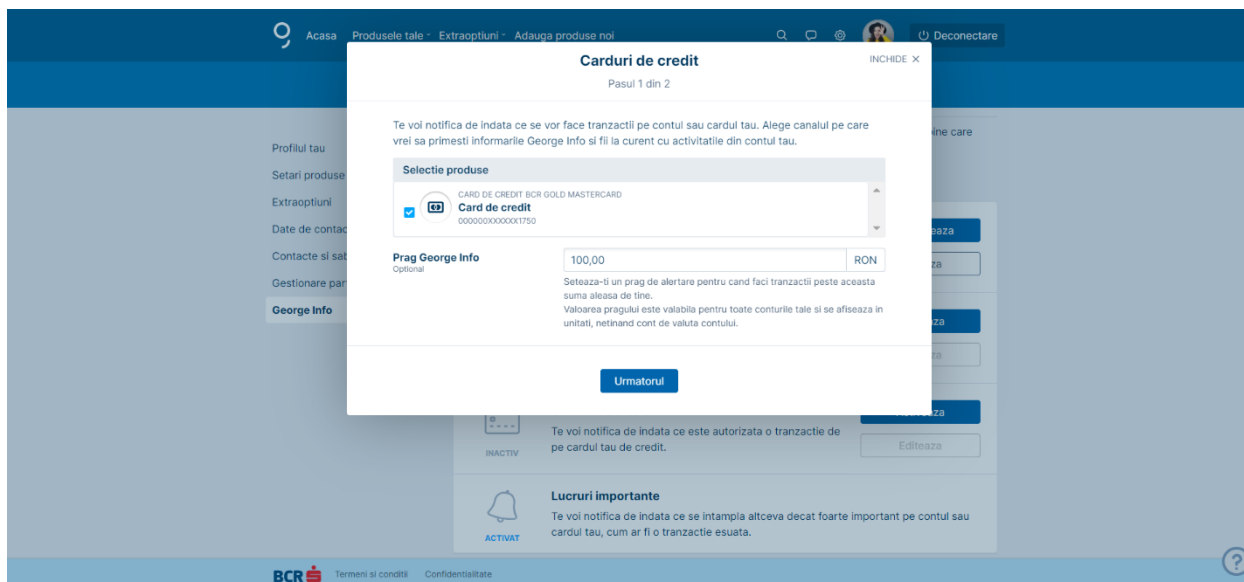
Acasa Produsele tale Extraoptiuni Adauga produse noi Deconectare

Carduri de credit
Pasul 1 din 2
INCHIDE ×

Te voi notifica de indata ce se vor face tranzactii pe contul sau cardul tau. Alege canalul pe care vrei sa primesti informariile George Info si fii la curent cu activitatile din contul tau.

Selectie produse

CARD DE CREDIT BCR GOLD MASTERCARD
Card de credit
000000XXXXXX1750

Prag George Info
Optional

100,00 RON

Seteaza-ti un prag de alertare pentru cand faci tranzactii peste aceasta suma aleasa de tine.
Valoarea pragului este valabila pentru toate conturile tale si se afiseaza in unitati, netinand cont de valuta contului.

Urmatorul

Profilul tau
Setari produse
Extraoptiuni
Date de contac
Contacte si sab
Gestionare par
George Info

pine care

eaza
za
za
za
eaza

INACTIV
Te voi notifica de indata ce este autorizata o tranzactie de pe cardul tau de credit.
Editeaza

Lucruri importante
Te voi notifica de indata ce se intampla altceva decat foarte important pe contul sau cardul tau, cum ar fi o tranzactie esuata.
ACTIVAT

BCR
Termeni si conditii Confidentialitate
?